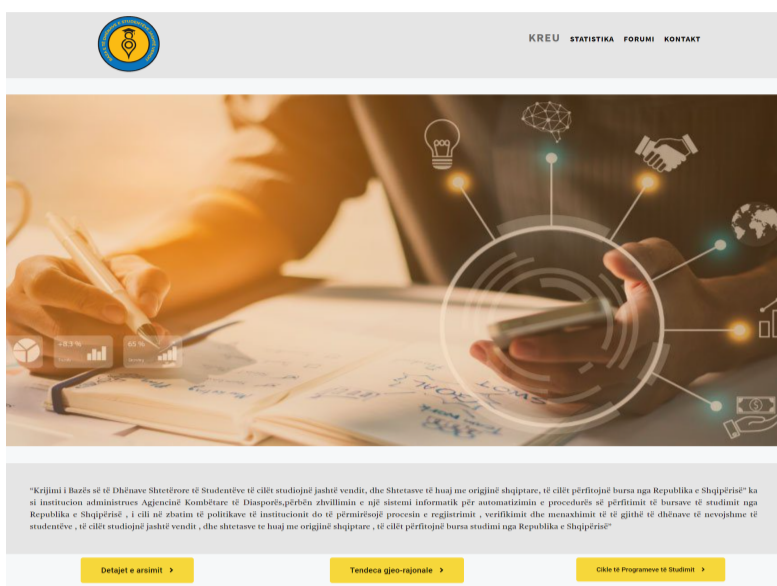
KREU STATISTIKA FORUMI KONTAKT

+8.3 %

65 %

"Krijimi i Bazës së të Dhënave Shtetërore të Studentëve të cilët studiojnë jashtë vendit, dhe Shtetasve të huaj me origjinë shqiptare, të cilët përfitojnë bursa nga Republika e Shqipërisë" ka si institucion administrues Agjencinë Kombëtare të Diasporës,përbën zhvillimin e një sistemi informatik për automatizimin e procedurës së përfitimit të bursave të studimit nga Republika e Shqipërisë , i cili në zbatim të politikave të institucionit do të përmirësojë procesin e regjistrimit , verifikimit dhe menaxhimit të të gjithë të dhënave te nevojshme të studentëve , të cilët studiojnë jashtë vendit , dhe shtetasve te huaj me origjinë shqiptare , të cilët përfitojnë bursa studimi nga Republika e Shqipërisë"

Detajet e arsimit ›

Tendeca gjeo-rajonale ›

Cikle të Programeve të Studimit ›